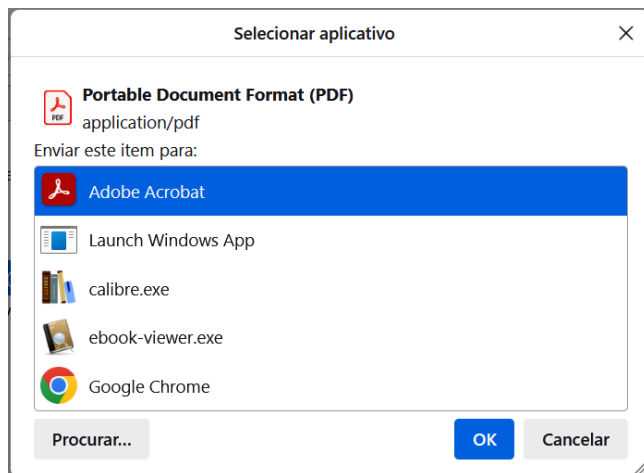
Selecionar aplicativo

PDF

Portable Document Format (PDF)
application/pdf

Enviar este item para:

Adobe Acrobat

Launch Windows App

calibre.exe

ebook-viewer.exe

Google Chrome

Procurar...

OK

Cancelar